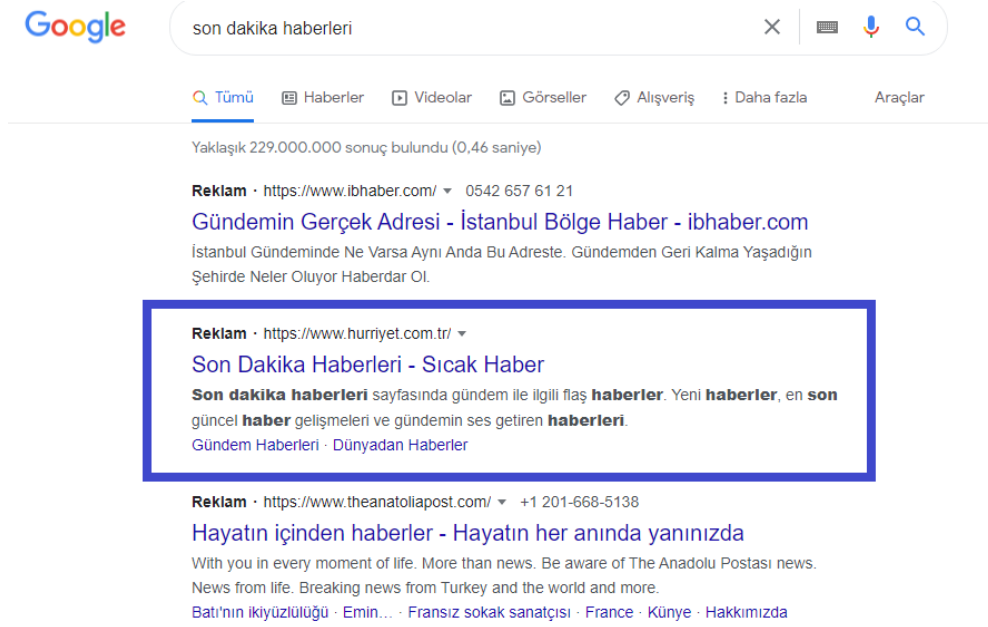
Google

son dakika haberleri

Tümü Haberler Videolar Görseller Alışveriş Daha fazla Araçlar

Yaklaşık 229.000.000 sonuç bulundu (0,46 saniye)

Reklam · https://www.ibhaber.com/ 0542 657 61 21
Gündemin Gerçek Adresi - İstanbul Bölge Haber - ibhaber.com
İstanbul Gündeminde Ne Varsa Aynı Anda Bu Adreste. Gündemden Geri Kalma Yaşadığın Şehirde Neler Oluyor Haberdar Ol.

Reklam · https://www.hurriyet.com.tr/
Son Dakika Haberleri - Sıcak Haber
Son dakika haberleri sayfasında gündem ile ilgili flaş haberler. Yeni haberler, en son güncel haber gelişmeleri ve gündemin ses getiren haberleri.
Gündem Haberleri · Dünyadan Haberler

Reklam · https://www.theanatoliapost.com/ +1 201-668-5138
Hayatın içinden haberler - Hayatın her anında yanınızda
With you in every moment of life. More than news. Be aware of The Anadolu Postası news. News from life. Breaking news from Turkey and the world and more.
Batı'nın ikiyüzlülüğü · Emin... · Fransız sokak sanatçısı · France · Künye · Hakkımızda